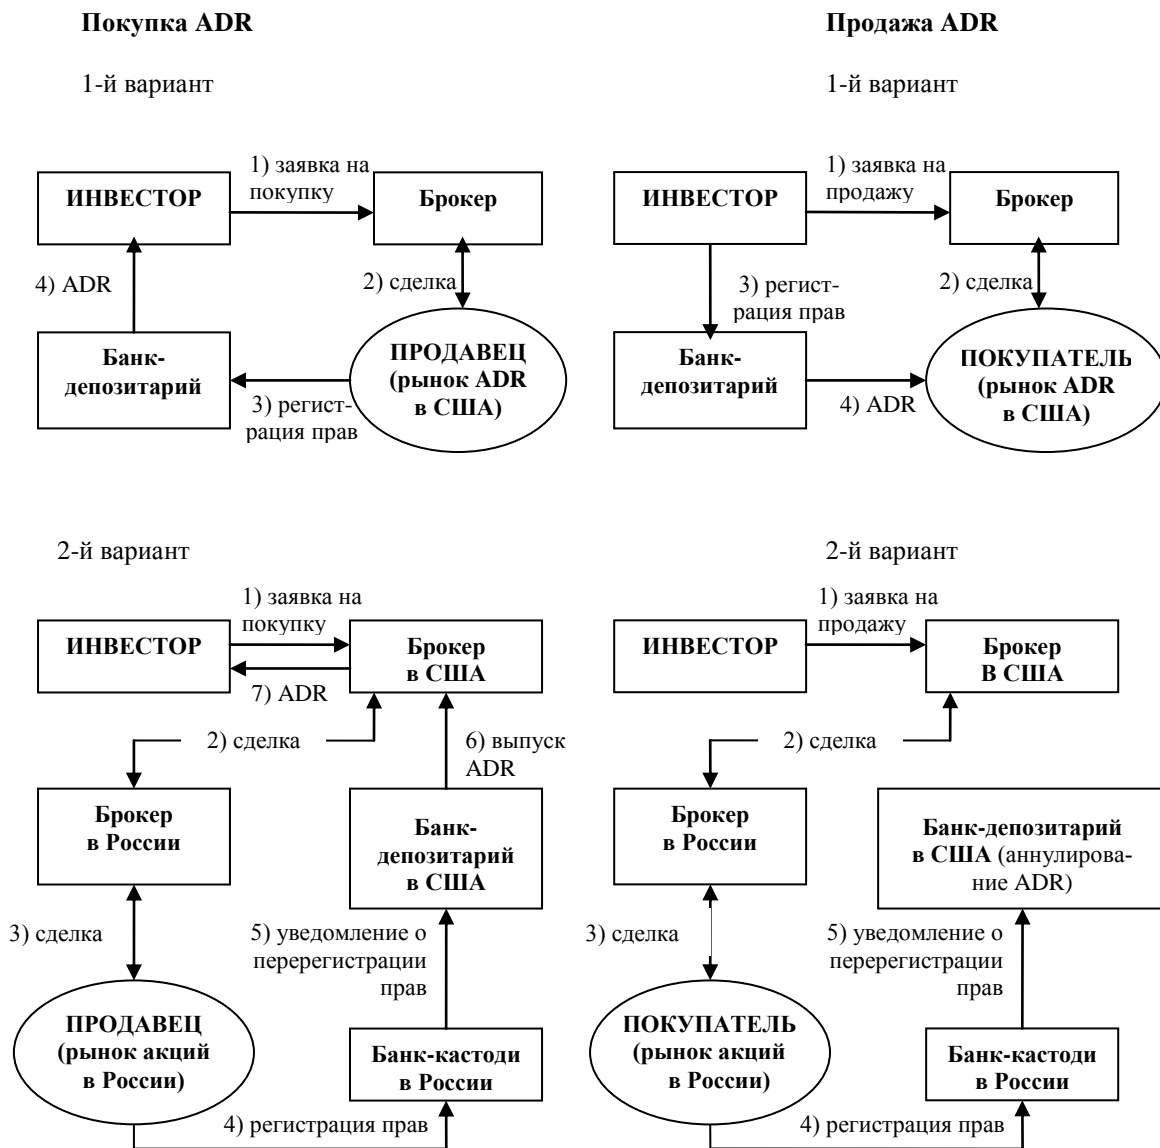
**Покупка ADR**

1-й вариант

**ИНВЕСТОР**

1) заявка на покупку

**Брокер**

4) ADR

2) сделка

**Банк-депозитарий**

**ПРОДАВЕЦ (рынок ADR в США)**

3) регистрация прав

**Продажа ADR**

1-й вариант

**ИНВЕСТОР**

1) заявка на продажу

**Брокер**

3) регистрация прав

2) сделка

**Банк-депозитарий**

4) ADR

**ПОКУПАТЕЛЬ (рынок ADR в США)**

2-й вариант

**ИНВЕСТОР**

1) заявка на покупку

**Брокер в США**

7) ADR

2) сделка

6) выпуск ADR

**Брокер в России**

**Банк-депозитарий в США**

3) сделка

5) уведомление о перерегистрации прав

**ПРОДАВЕЦ (рынок акций в России)**

**Банк-кастоди в России**

4) регистрация прав

2-й вариант

**ИНВЕСТОР**

1) заявка на продажу

**Брокер В США**

2) сделка

**Брокер в России**

**Банк-депозитарий в США** (аннулирование ADR)

3) сделка

5) уведомление о перерегистрации прав

**ПОКУПАТЕЛЬ (рынок акций в России)**

**Банк-кастоди в России**

4) регистрация прав